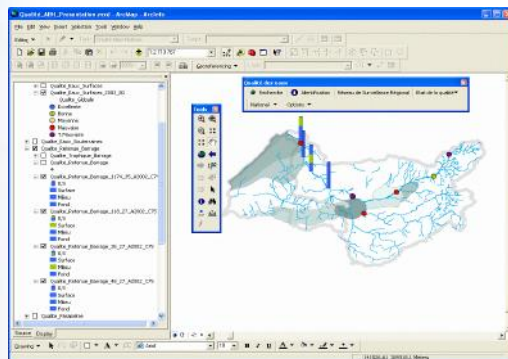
Qualité_ABH_Presentation.mxd - ArcMap - ArcInfo

File Edit View Insert Selection Tools Window Help

Editor

1:113 757

Georeferencing

Qualite_Eaux_Surface
Qualite_Eaux_Surface_2005_06
Qualite_Globale
Excellente
Bonne
Moyenne
Mauvaise
T.Mauvaise
Qualite_Eaux_Souterraines
Qualite_Retenue_Barrage
Qualite_Trophique_Barrage
Qualite_Retenue_Barrage
Qualite_Retenue_Barrage_2174_35_A2002_C75
N.V
Surface
Milieu
Fond
Qualite_Retenue_Barrage_215_27_A2002_C75
N.V
Surface
Milieu
Fond
Qualite_Retenue_Barrage_30_27_A2002_C75
N.V
Surface
Milieu
Fond
Qualite_Retenue_Barrage_40_27_A2002_C75
N.V
Surface
Milieu
Fond
Qualite_Piezometre

Source Display

Qualité des eaux
Recherche Identification Réseau de Surveillance Régional Etat de la qualité
National Options

Tools

Drawing

Arial

10

B I U A